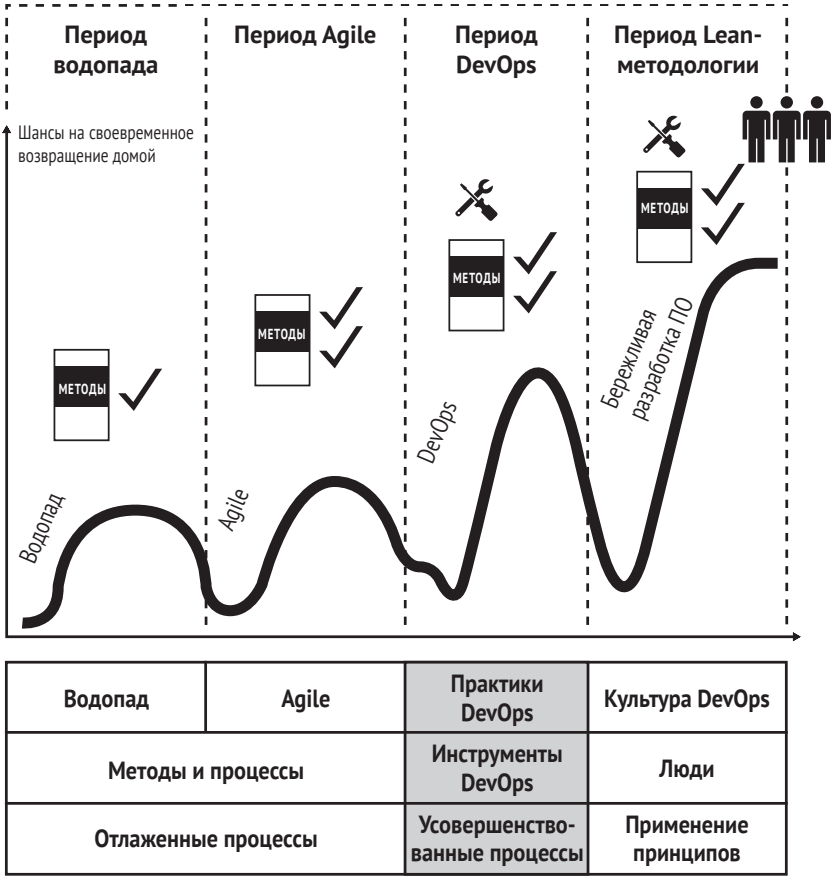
Период водопада

Период Agile

Период DevOps

Период Lean-методологии

Шансы на своевременное возвращение домой

МЕТОДЫ

МЕТОДЫ

МЕТОДЫ

МЕТОДЫ

Водопад

Agile

DevOps

Бережливая разработка ПО

| Водопад | Agile | Практики DevOps | Культура DevOps |
|---|---|---|---|
| Методы и процессы | | Инструменты DevOps | Люди |
| Отлаженные процессы | | Усовершенствованные процессы | Применение принципов |